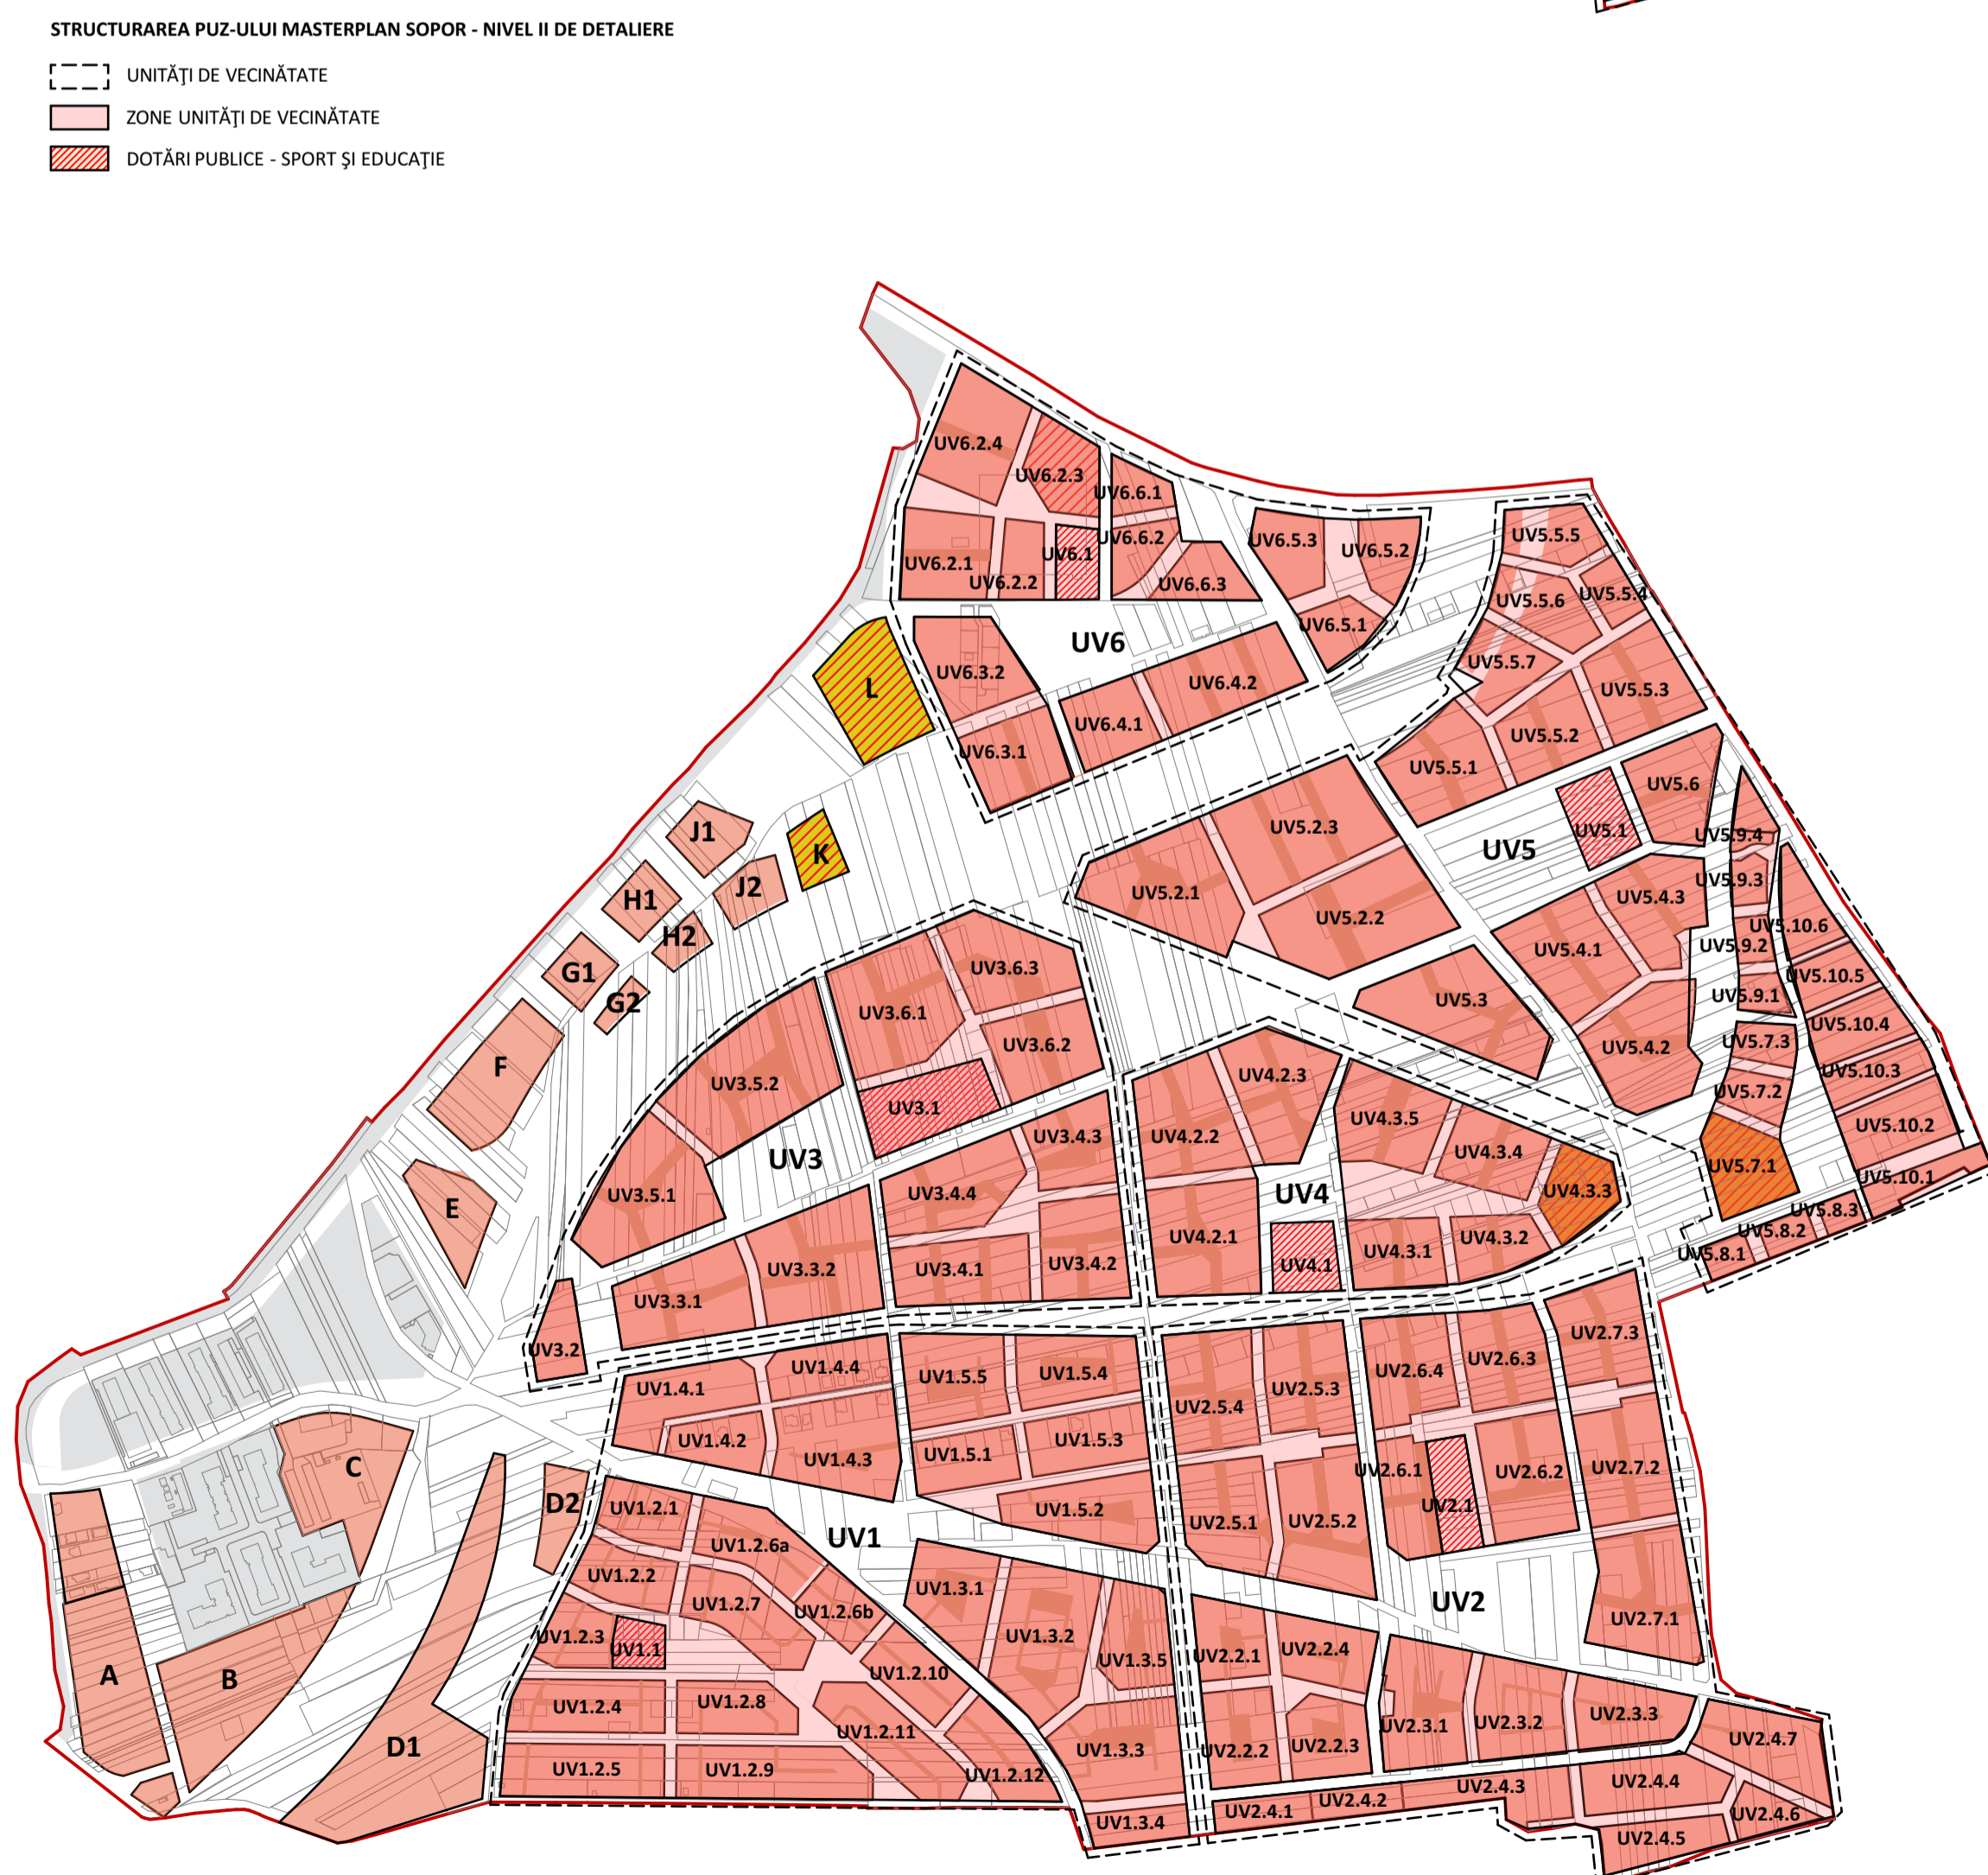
STRUCTURAREA PUZ-ULUI MASTERPLAN SOPOR - NIVEL II DE DETALIERE

UNITĂŢI DE VECINĂTATE
ZONE UNITĂŢI DE VECINĂTATE
DOTĂRI PUBLICE - SPORT ŞI EDUCAŢIE

UV6.2.4
UV6.2.3
UV6.6.1
UV6.1
UV6.6.2
UV6.2.1
UV6.2.2
UV6.6.3
UV6.5.3
UV6.5.2
UV6.5.1
UV5.5.5
UV5.5.6
UV5.5.4
UV5.5.7
UV5.5.3
UV5.5.2
UV5.5.1
UV6
L
UV6.3.2
UV6.4.2
UV6.4.1
UV6.3.1
UV5.6
UV5.1
UV5.9.4
UV5
UV5.2.3
UV5.2.1
UV5.2.2
UV5.9.3
UV5.4.3
UV5.10.6
UV5.9.2
UV5.4.1
UV5.10.5
UV5.9.1
UV5.3
UV5.10.4
UV5.4.2
UV5.7.3
UV5.10.3
UV5.7.2
UV5.10.2
UV5.7.1
UV5.10.1
UV5.8.3
UV5.8.2
UV5.8.1
J1
K
J2
H1
H2
G1
G2
F
E
UV3.6.3
UV3.6.1
UV3.6.2
UV3.5.2
UV3.1
UV3
UV3.5.1
UV3.4.3
UV3.4.4
UV3.3.2
UV3.4.1
UV3.4.2
UV3.3.1
UV3.2
UV4.2.3
UV4.3.5
UV4.2.2
UV4.3.4
UV4.3.3
UV4
UV4.2.1
UV4.1
UV4.3.1
UV4.3.2
UV1.4.4
UV1.4.1
UV1.4.2
UV1.4.3
UV1.5.5
UV1.5.4
UV1.5.1
UV1.5.3
UV1.5.2
UV2.5.4
UV2.5.3
UV2.5.1
UV2.5.2
UV2.6.4
UV2.6.3
UV2.6.1
UV2.1
UV2.6.2
UV2.7.3
UV2.7.2
UV2.7.1
UV2
C
D2
UV1.2.1
UV1.2.6a
UV1
UV1.2.2
UV1.2.7
UV1.2.6b
UV1.3.1
UV1.3.2
UV1.3.5
UV1.2.3
UV1.1
UV1.2.10
A
B
UV1.2.4
UV1.2.8
UV1.2.11
D1
UV1.2.5
UV1.2.9
UV1.2.12
UV1.3.3
UV1.3.4
UV2.2.1
UV2.2.4
UV2.2.2
UV2.2.3
UV2.3.1
UV2.3.2
UV2.3.3
UV2.4.7
UV2.4.3
UV2.4.4
UV2.4.1
UV2.4.2
UV2.4.6
UV2.4.5